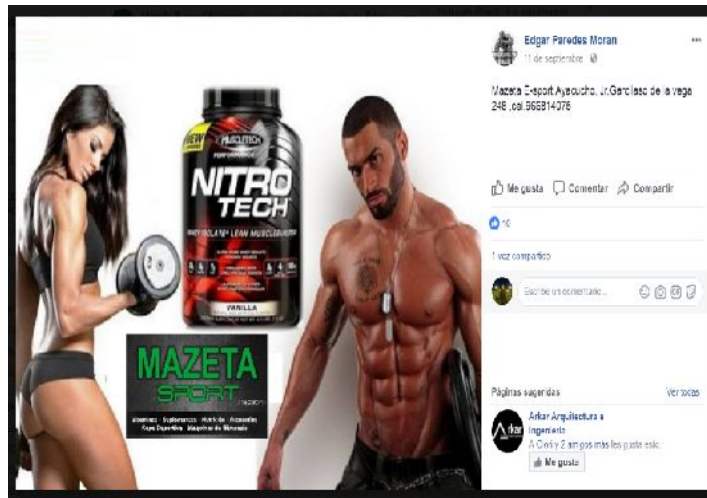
NEW
MUSCLETECH
PERFORMANCE
NITRO TECH
WHEY ISOLATE+ LEAN MUSCLE BUILDER
VANILLA

MAZETA
SPORT
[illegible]
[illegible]

Edgar Paredes Moran
11 de septiembre

Mazeta E-sport Ayacucho, Jr.Garcilaso de la vega 248 ,cel.965814076

Me gusta Comentar Compartir

16

1 vez compartido

Escribe un comentario...

Páginas sugeridas
Ver todas

Arkar Arquitectura e Ingeniería
A Cori y 2 amigos más les gusta esto.
Me gusta